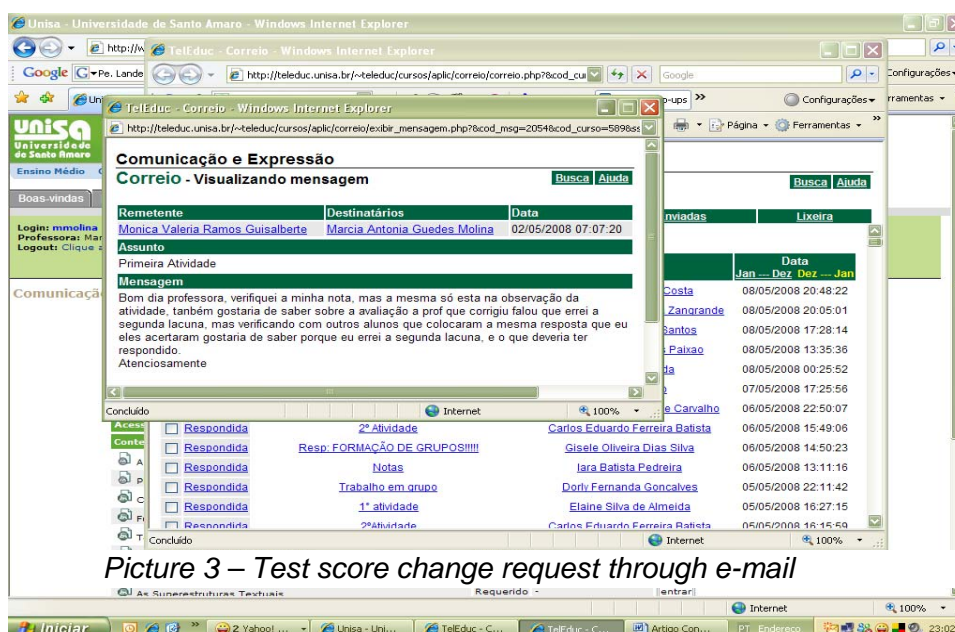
Unisa - Universidade de Santo Amaro - Windows Internet Explorer

http://w

Google G Pe. Lande

TelEduc - Correio - Windows Internet Explorer

http://teleduc.unisa.br/~teleduc/cursos/aplic/correio/correio.php?&cod_cu

Google

Configurações

ferramentas

TelEduc - Correio - Windows Internet Explorer

http://teleduc.unisa.br/~teleduc/cursos/aplic/correio/exibir_mensagem.php?&cod_msg=2054&cod_curso=589&s

Página Ferramentas

Unisa Universidade de Santo Amaro

Ensino Médio

Boas-vindas

Login: mmolina
Professora: Mar
Logout: Clique a

Comunicação

Comunicação e Expressão

Correio - Visualizando mensagem

Busca | Ajuda

| Remetente | Destinatários | Data |
|---|---|---|
| Monica Valeria Ramos Guisalberte | Marcia Antonia Guedes Molina | 02/05/2008 07:07:20 |

Assunto

Primeira Atividade

Mensagem

Bom dia professora, verifiquei a minha nota, mas a mesma só esta na observação da atividade, tanbém gostaria de saber sobre a avaliação a prof que corrigiu falou que errei a segunda lacuna, mas verificando com outros alunos que colocaram a mesma resposta que eu eles acertaram gostaria de saber porque eu errei a segunda lacuna, e o que deveria ter respondido.
Atenciosamente

Concluído

Internet

100%

Busca | Ajuda

Enviadas

Lixeira

Data
Jan --- Dez Dez --- Jan

| | | | |
|---|---|---|---|
| | | Costa | 08/05/2008 20:48:22 |
| | | Zangrande | 08/05/2008 20:05:01 |
| | | Santos | 08/05/2008 17:28:14 |
| | | Paixao | 08/05/2008 13:35:36 |
| | | da | 08/05/2008 00:25:52 |
| | | | 07/05/2008 17:25:56 |
| | | e Carvalho | 06/05/2008 22:50:07 |
| Respondida | 2º Atividade | Carlos Eduardo Ferreira Batista | 06/05/2008 15:49:06 |
| Respondida | Resp: FORMAÇÃO DE GRUPOS!!!!! | Gisele Oliveira Dias Silva | 06/05/2008 14:50:23 |
| Respondida | Notas | Iara Batista Pedreira | 06/05/2008 13:11:16 |
| Respondida | Trabalho em grupo | Dorly Fernanda Goncalves | 05/05/2008 22:11:42 |
| Respondida | 1º atividade | Elaine Silva de Almeida | 05/05/2008 16:27:15 |
| Respondida | 2ºAtividade | Carlos Eduardo Ferreira Batista | 05/05/2008 16:15:59 |

Acess
Conte

Concluído

Internet

100%

Picture 3 – Test score change request through e-mail

As Superestruturas Textuais

Requerido

entrar

Internet

100%

Iniciar

2 Yahoo! ...

Unisa - Uni...

TelEduc - C...

TelEduc - C...

Artigo Con...

PT Endereço

23:02